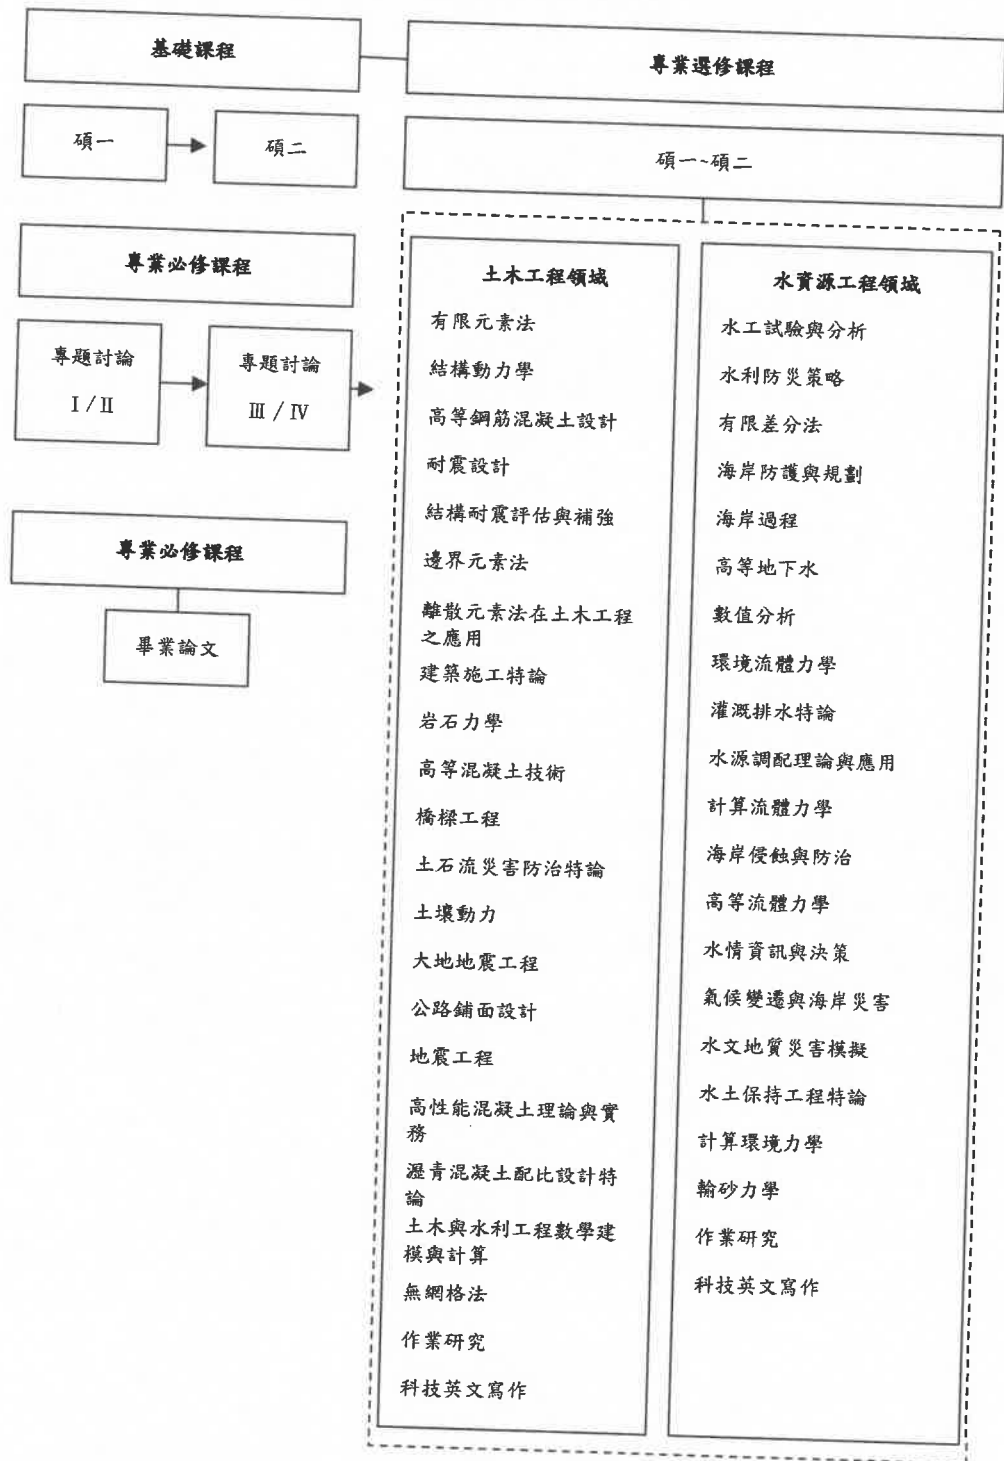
基礎課程

碩一

碩二

專業必修課程

專題討論 I / II

專題討論 III / IV

專業必修課程

畢業論文

專業選修課程

碩一~碩二

土木工程領域

有限元素法

結構動力學

高等鋼筋混凝土設計

耐震設計

結構耐震評估與補強

邊界元素法

離散元素法在土木工程之應用

建築施工特論

岩石力學

高等混凝土技術

橋樑工程

土石流災害防治特論

土壤動力

大地地震工程

公路鋪面設計

地震工程

高性能混凝土理論與實務

瀝青混凝土配比設計特論

土木與水利工程數學建模與計算

無網格法

作業研究

科技英文寫作

水資源工程領域

水工試驗與分析

水利防災策略

有限差分法

海岸防護與規劃

海岸過程

高等地下水

數值分析

環境流體力學

灌溉排水特論

水源調配理論與應用

計算流體力學

海岸侵蝕與防治

高等流體力學

水情資訊與決策

氣候變遷與海岸災害

水文地質災害模擬

水土保持工程特論

計算環境力學

輸砂力學

作業研究

科技英文寫作